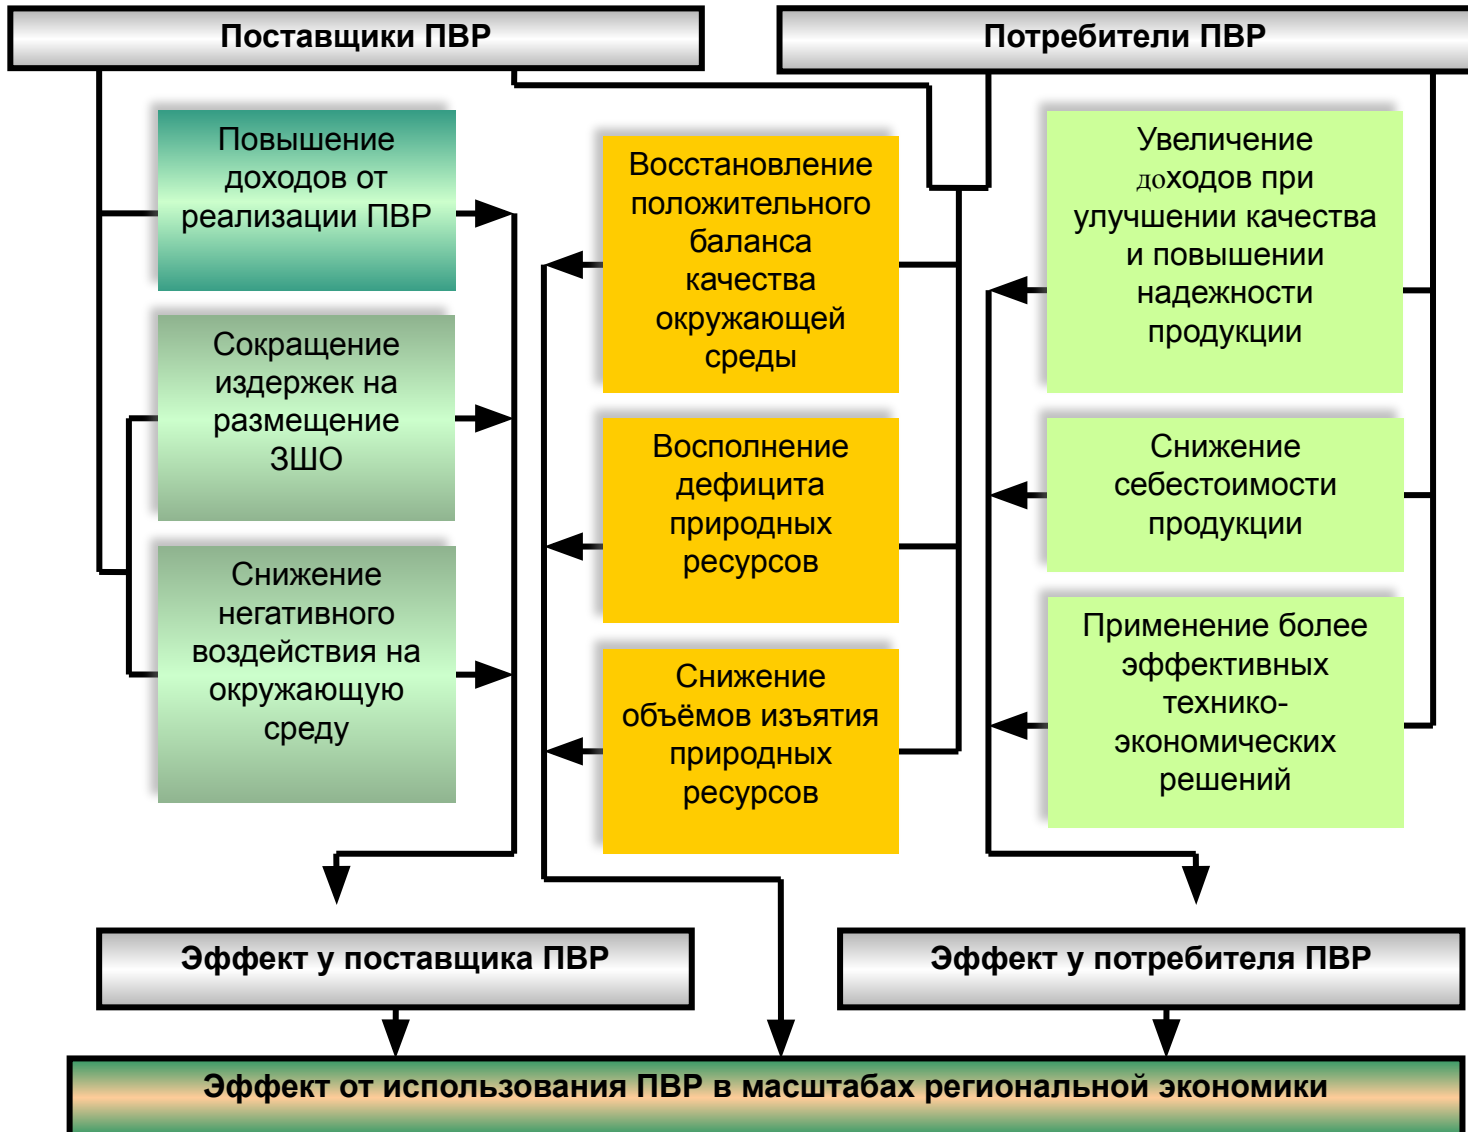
Поставщики ПВР

Потребители ПВР

Повышение доходов от реализации ПВР

Сокращение издержек на размещение ЗШО

Снижение негативного воздействия на окружающую среду

Восстановление положительного баланса качества окружающей среды

Восполнение дефицита природных ресурсов

Снижение объёмов изъятия природных ресурсов

Увеличение доходов при улучшении качества и повышении надежности продукции

Снижение себестоимости продукции

Применение более эффективных технико-экономических решений

Эффект у поставщика ПВР

Эффект у потребителя ПВР

Эффект от использования ПВР в масштабах региональной экономики